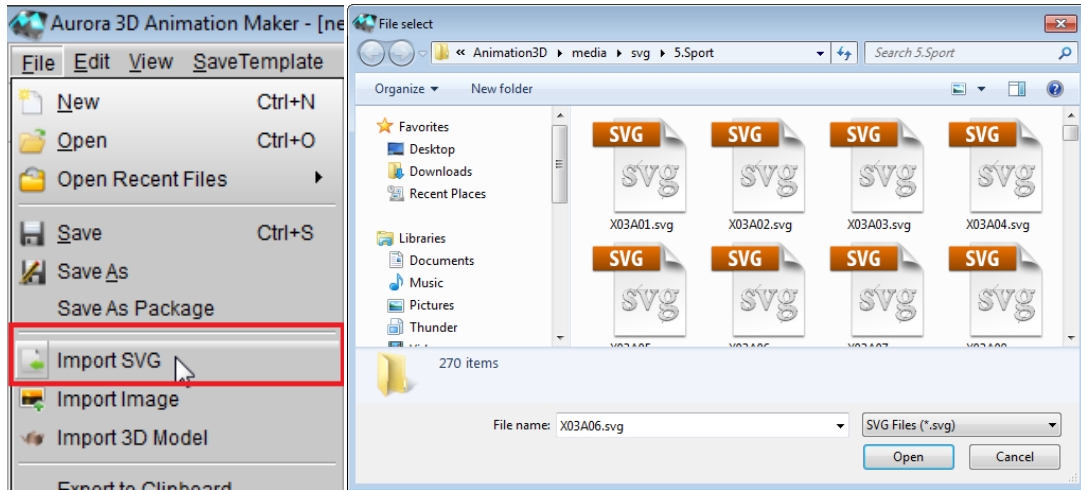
Aurora 3D Animation Maker - [ne

File Edit View SaveTemplate

New Ctrl+N
Open Ctrl+O
Open Recent Files
Save Ctrl+S
Save As
Save As Package
Import SVG
Import Image
Import 3D Model
Export to Clipboard

File select

« Animation3D ▸ media ▸ svg ▸ 5.Sport

Search 5.Sport

Organize ▾ New folder

Favorites
Desktop
Downloads
Recent Places
Libraries
Documents
Music
Pictures
Thunder

SVG svg X03A01.svg
SVG svg X03A02.svg
SVG svg X03A03.svg
SVG svg X03A04.svg
SVG svg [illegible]
SVG svg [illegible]
SVG svg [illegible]
SVG svg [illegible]

270 items

File name: X03A06.svg
SVG Files (*.svg)
Open
Cancel